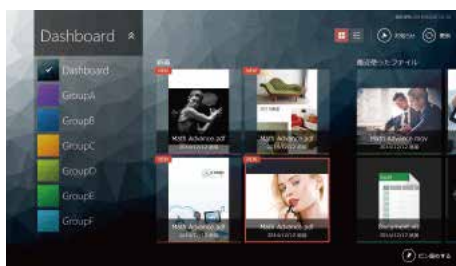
Dashboard

Dashboard
GroupA
GroupB
GroupC
GroupD
GroupE
GroupF

新着
最近使ったファイル

NEW
Math Advance.pdf
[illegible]

NEW
Math Advance.pdf
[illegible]

Math Advance.mov
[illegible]

NEW
Math Advance.pdf
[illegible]

NEW
Math Advance.pdf
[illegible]

Math Advance.pdf
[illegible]

Document.xls
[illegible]

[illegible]